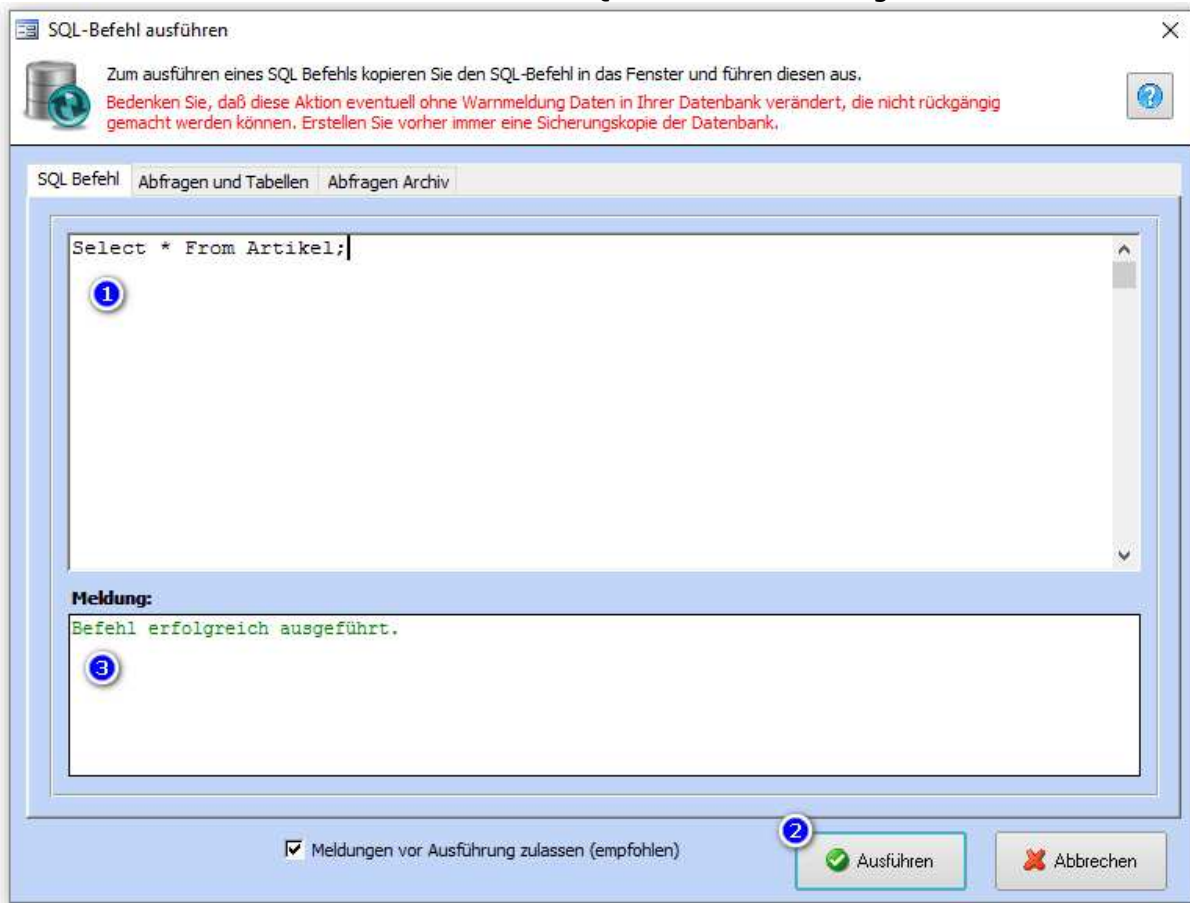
SQL-Befehl ausführen

Zum ausführen eines SQL Befehls kopieren Sie den SQL-Befehl in das Fenster und führen diesen aus.
Bedenken Sie, daß diese Aktion eventuell ohne Warnmeldung Daten in Ihrer Datenbank verändert, die nicht rückgängig gemacht werden können. Erstellen Sie vorher immer eine Sicherungskopie der Datenbank.

SQL Befehl | Abfragen und Tabellen | Abfragen Archiv

Select * From Artikel;

1

Meldung:

Befehl erfolgreich ausgeführt.

3

Meldungen vor Ausführung zulassen (empfohlen)

2

Ausführen

Abbrechen